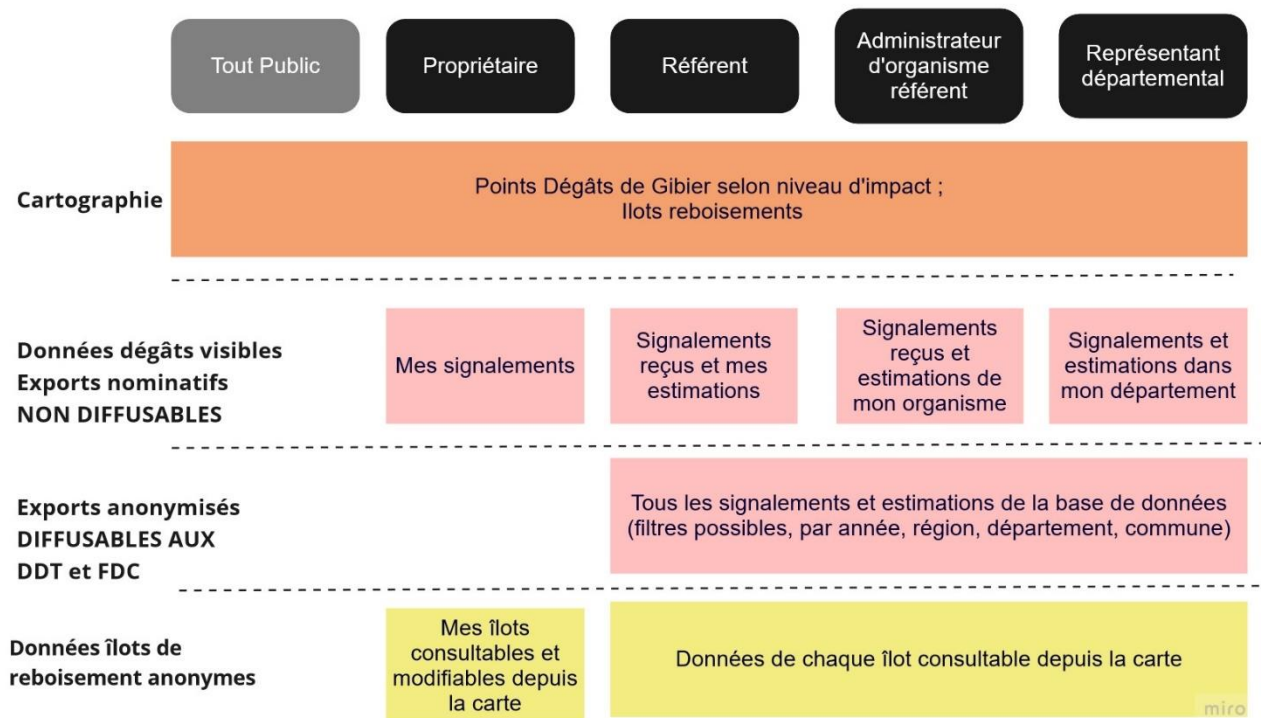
| | Tout Public | Propriétaire | Référent | Administrateur d'organisme référent | Représentant départemental |
|---|---|---|---|---|---|
| Cartographie | Points Dégâts de Gibier selon niveau d'impact ; Ilots reboisements | | | | |
| Données dégâts visibles Exports nominatifs NON DIFFUSABLES | | Mes signalements | Signalements reçus et mes estimations | Signalements reçus et estimations de mon organisme | Signalements et estimations dans mon département |
| Exports anonymisés DIFFUSABLES AUX DDT et FDC | | | Tous les signalements et estimations de la base de données (filtres possibles, par année, région, département, commune) | | |
| Données îlots de reboisement anonymes | | Mes îlots consultables et modifiables depuis la carte | Données de chaque îlot consultable depuis la carte | | |

miro